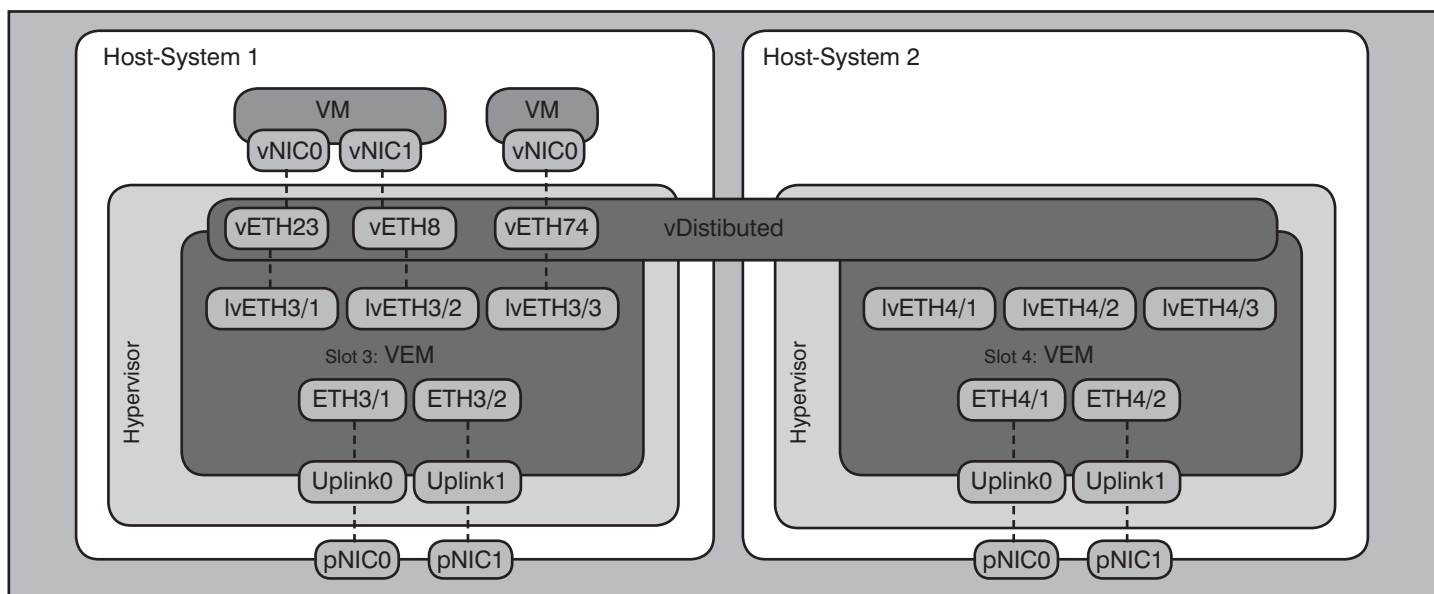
Host-System 1

VM

vNIC0 vNIC1

VM

vNIC0

vETH23 vETH8 vETH74

vDistibuted

lvETH3/1 lvETH3/2 lvETH3/3

Slot 3: VEM

ETH3/1 ETH3/2

Hypervisor

Uplink0 Uplink1

pNIC0 pNIC1

Host-System 2

lvETH4/1 lvETH4/2 lvETH4/3

Slot 4: VEM

ETH4/1 ETH4/2

Hypervisor

Uplink0 Uplink1

pNIC0 pNIC1